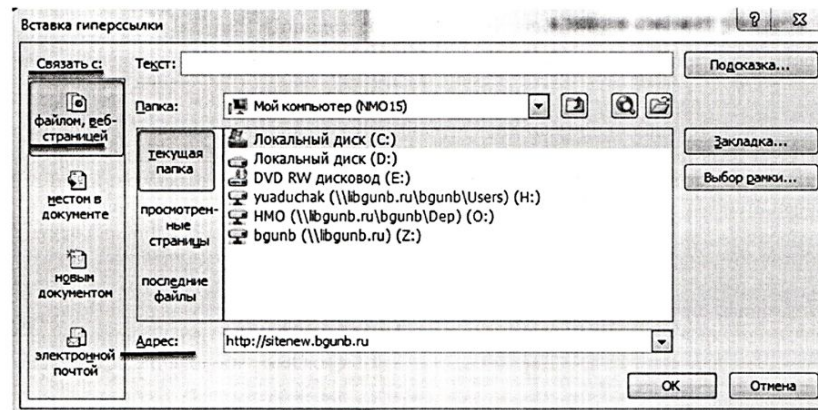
Вставка гиперссылки

? ⊠

Связать с:

Текст:

Подсказка...

файлом, веб-страницей

Папка:

Мой компьютер (NMO15)

текущая папка

Локальный диск (C:)
Локальный диск (D:)
DVD RW дисковод (E:)
yuaduchak (\\libgunb.ru\bgunb\Users) (H:)
НМО (\\libgunb.ru\bgunb\Dep) (O:)
bgunb (\\libgunb.ru) (Z:)

Закладка...

Выбор рамки...

местом в документе

просмотренные страницы

новым документом

последние файлы

электронной почтой

Адрес:

http://sitenew.bgunb.ru

OK

Отмена